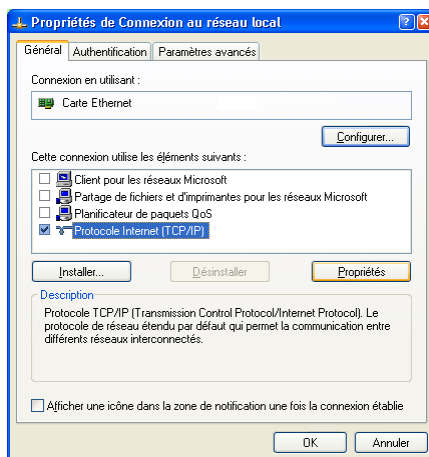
Propriétés de Connexion au réseau local

Général | Authentification | Paramètres avancés

Connexion en utilisant :

Carte Ethernet

Configurer...

Cette connexion utilise les éléments suivants :

Client pour les réseaux Microsoft
Partage de fichiers et d'imprimantes pour les réseaux Microsoft
Planificateur de paquets QoS
Protocole Internet (TCP/IP)

Installer... | Désinstaller | Propriétés

Description

Protocole TCP/IP (Transmission Control Protocol/Internet Protocol). Le protocole de réseau étendu par défaut qui permet la communication entre différents réseaux interconnectés.

Afficher une icône dans la zone de notification une fois la connexion établie

OK | Annuler